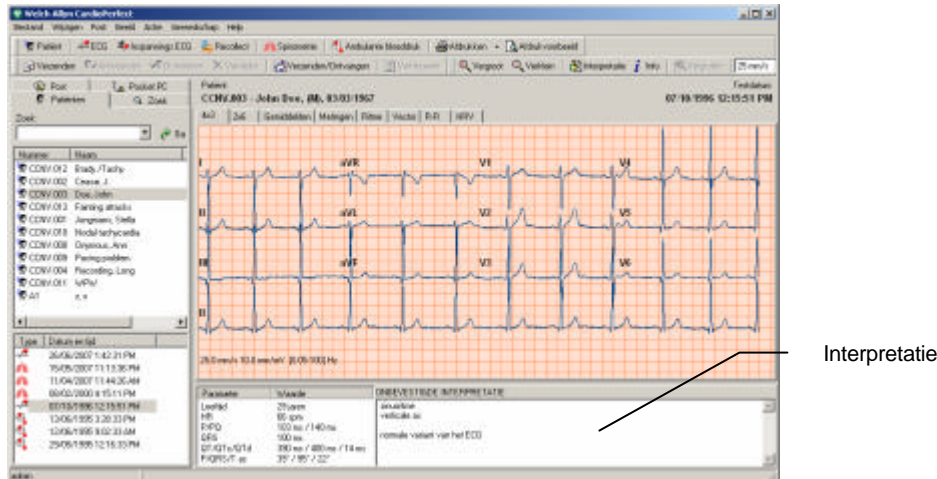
Welch Allyn CardioPerfect

Bestand Wijzigen Post Beeld Actie Meeeschap Help

Patiënt ECG Inspannings ECG Recollect Spirometrie Ambulante bloeddruk Afdrukken Afdruk voorbeeld

Verzenden Ontvangen Verzenden/Ontvangen Vergroot Verklein Interpretatie Info 25 mm/s

Post Pocket PC Patiënten Zoek

Zoek:

| Nummer | Naam |
|---|---|
| CONV.012 | Brady./Tachy |
| CONV.002 | Crease, J. |
| CONV.003 | Doe, John |
| CONV.013 | Fainting attacks |
| CONV.001 | Jongmans, Stella |
| CONV.018 | Nodal tachycardia |
| CONV.008 | Onyeous, Ann |
| CONV.009 | Pacing problem |
| CONV.004 | Recording, Long |
| CONV.011 | WPW |
| A1 | x, x |

| Type | Datum en tijd |
|---|---|
| | 26/06/2007 1:42:21 PM |
| | 15/05/2007 11:13:36 PM |
| | 11/04/2007 11:44:26 AM |
| | 06/02/2000 8:15:11 PM |
| | 07/10/1996 12:15:51 PM |
| | 12/06/1995 3:20:33 PM |
| | 12/06/1995 9:02:33 AM |
| | 29/06/1995 12:16:33 PM |

Patiënt
CONV.003 - John Doe, (M), 03/03/1967

Testdatum
07/10/1996 12:15:51 PM

4x3 2x6 Gemiddelden Metingen Ritme Vector R-R HRV

I aVR V1 V4
II aVL V2 V5
III aVF V3 V6
II

25.0 mm/s 10.0 mm/mV [0.05-100] Hz

| Parameter | Waarde |
|---|---|
| Leeftijd | 29 jaren |
| HR | 65 bpm |
| P/PQ | 103 ms / 140 ms |
| QRS | 100 ms |
| QT/QTc/QTd | 390 ms / 400 ms / 14 ms |
| P/QRS/T as | 35° / 95° / 22° |

ONBEVESTIGDE INTERPRETATIE
sinusritme
verticale as

normale variant van het ECG

Interpretatie